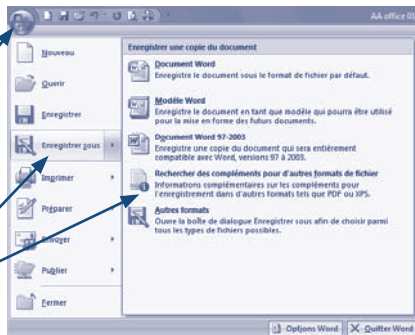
AA office 0

Nouveau

Ouvrir

Enregistrer

Enregistrer sous

Imprimer

Préparer

Envoyer

Publier

Fermer

Enregistrer une copie du document

Document Word
Enregistre le document sous le format de fichier par défaut.

Modèle Word
Enregistre le document en tant que modèle qui pourra être utilisé pour la mise en forme des futurs documents.

Document Word 97-2003
Enregistre une copie du document qui sera entièrement compatible avec Word, versions 97 à 2003.

Rechercher des compléments pour d'autres formats de fichier
Informations complémentaires sur les compléments pour l'enregistrement dans d'autres formats tels que PDF ou XPS.

Autres formats
Ouvre la boîte de dialogue Enregistrer sous afin de choisir parmi tous les types de fichiers possibles.

Options Word

Quitter Word